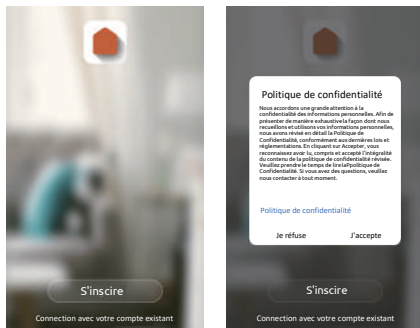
S'inscire

Connection avec votre compte existant

Politique de confidentialité

Nous accordons une grande attention à la confidentialité des informations personnelles. Afin de présenter de manière exhaustive la façon dont nous recueillons et utilisons vos informations personnelles, nous avons révisé en détail la Politique de Confidentialité, conformément aux dernières lois et réglementations. En cliquant sur Accepter, vous reconnaissez avoir lu, compris et accepté l'intégralité du contenu de la politique de confidentialité révisée. Veuillez prendre le temps de lire laPolitique de Confidentialité. Si vous avez des questions, veuillez nous contacter à tout moment.

Politique de confidentialité

Je réfuse

J'accepte

S'inscire

Connection avec votre compte existant